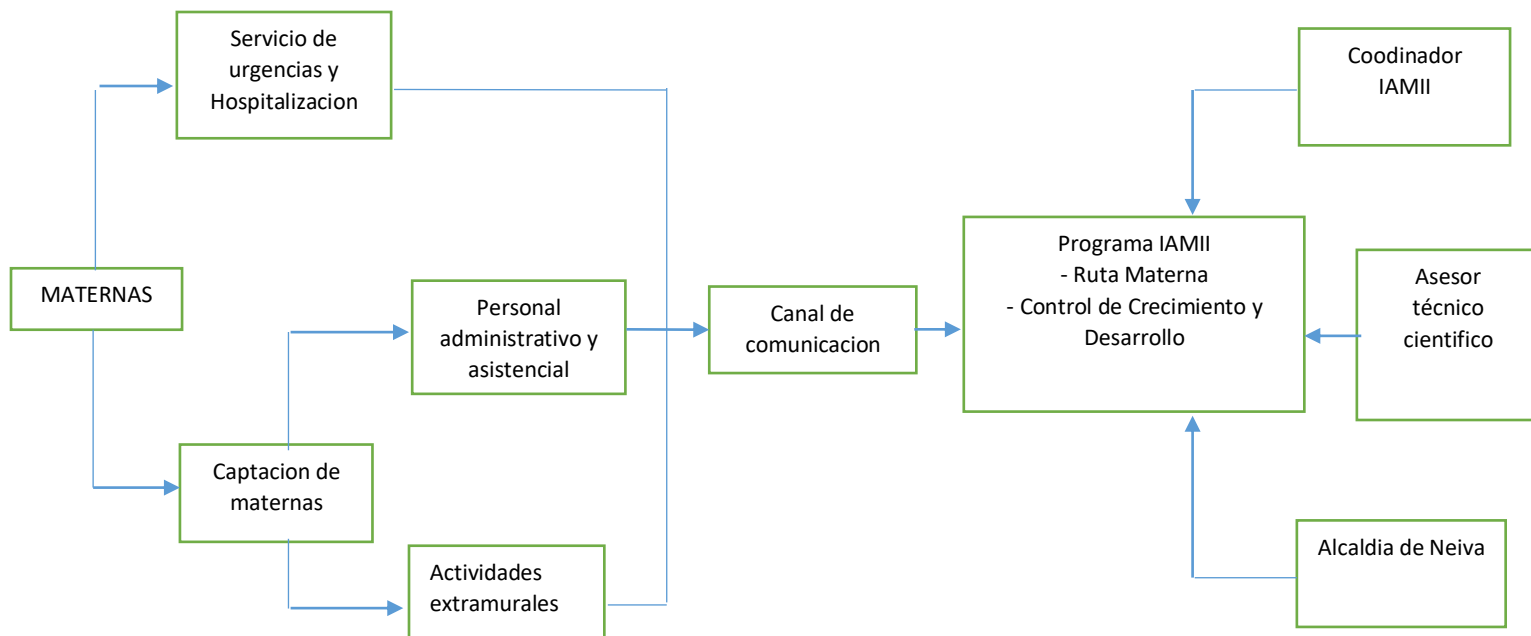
Servicio de urgencias y Hospitalizacion

MATERNAS

Personal administrativo y asistencial

Captacion de maternas

Actividades extramurales

Canal de comunicacion

Coodinador IAMII

Programa IAMII
- Ruta Materna
- Control de Crecimiento y Desarrollo

Asesor técnico cientifico

Alcaldia de Neiva